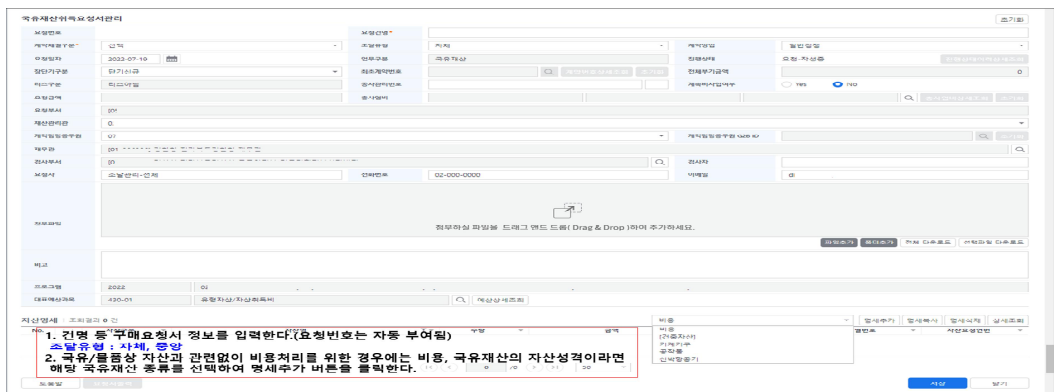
국유재산취득요청서관리

초기화

요청번호
요청건명*
계약체결구분* 건책
요청일자 2022-07-10
업무구분 국유재산
계약방법 일반입찰
진행상태 요청-작성중
장단기구분 단기신규
최초계약번호
전체부가금액 0
비드구분 비드미입
요청금액
요청부서
재산관리관
계약협정공무원
재무관
검사부서
검사자
요청자 소달관리-권책
전화번호 02-000-0000
이메일

첨부파일
첨부하실 파일을 드래그 앤드 드롭( Drag & Drop )하여 추가하세요.

파일추가 폴더추가 전체 다운로드 선택파일 다운로드

비고

프로그램 2022
대표예산과목 430-01 유형자산/자산취득비 예산상세조회

자산명세 조회결과 0 건

비품
비품
(건물자산)
기계기구
공작물
선박항공기

명세추가 명세복사 명세삭제 상세조회

1. 건명 등 구매요청서 정보를 입력한다.(요청번호는 자동 부여됨)
소달유형 : 자체, 중앙
2. 국유/물품상 자산과 관련없이 비용처리를 위한 경우에는 비용, 국유재산의 자산성격이라면 해당 국유재산 종류를 선택하여 명세추가 버튼을 클릭한다.

저장 닫기